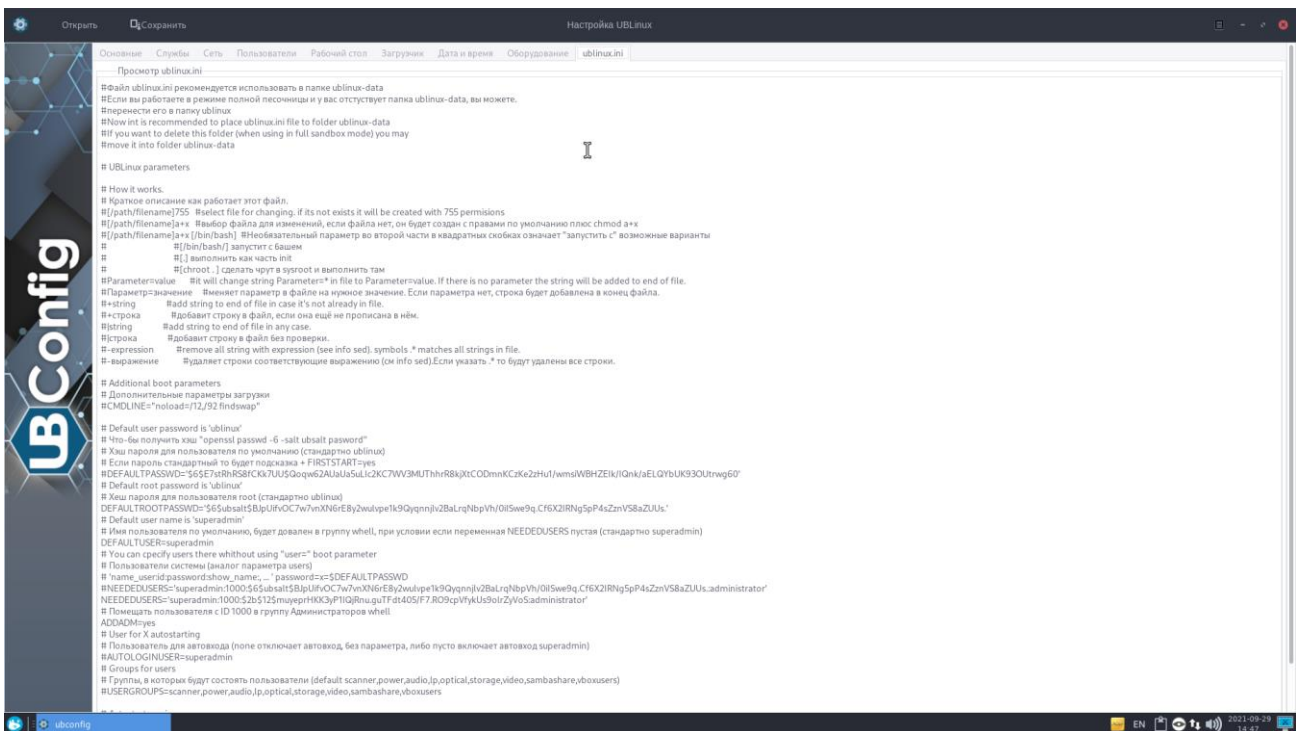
Открыть Сохранить Настройка UBLinux

UBConfig

Основные Службы Сеть Пользователи Рабочий стол Загрузчик Дата и время Оборудование ublinux.ini

Просмотр ublinux.ini

#Файл ublinux.ini рекомендуется использовать в папке ublinux-data
#Если вы работаете в режиме полной песочницы и у вас отстутствует папка ublinux-data, вы можете.
#перенести его в папку ublinux
#Now int is recommended to place ublinux.ini file to folder ublinux-data
#If you want to delete this folder (when using in full sandbox mode) you may
#move it into folder ublinux-data

# UBLinux parameters

# How it works.
# Краткое описание как работает этот файл.
#[/path/filename]755 #select file for changing. if its not exists it will be created with 755 permisions
#[/path/filename]a+x #выбор файла для изменений, если файла нет, он будет создан с правами по умолчанию плюс chmod a+x
#[/path/filename]a+x [/bin/bash] #Необязательный параметр во второй части в квадратных скобках означает "запустить с" возможные варианты
# #[/bin/bash/] запустит с башем
# #[.] выполнить как часть init
# #[chroot ..] сделать чрут в sysroot и выполнить там
#Parameter=value #it will change string Parameter=* in file to Parameter=value. If there is no parameter the string will be added to end of file.
#Параметр=значение #меняет параметр в файле на нужное значение. Если параметра нет, строка будет добавлена в конец файла.
#+string #add string to end of file in case it's not already in file.
#+строка #добавит строку в файл, если она ещё не прописана в нём.
#|string #add string to end of file in any case.
#|строка #добавит строку в файл без проверки.
#-expression #remove all string with expression (see info sed). symbols .* matches all strings in file.
#-выражение #удаляет строки соответствующие выражению (см info sed).Если указать .* то будут удалены все строки.

# Additional boot parameters
# Дополнительные параметры загрузки
#CMDLINE="noload=/12,/92 findswap"

# Default user password is 'ublinux'
# Что-бы получить хэш "openssl passwd -6 -salt ubsalt pasword"
# Хэш пароля для пользователя по умолчанию (стандартно ublinux)
# Если пароль стандартный то будет подсказка + FIRSTSTART=yes
#DEFAULTPASSWD='$6$E7stRhRS8fCKk7UU$Goqw62AUaUa5uLic2KC7WV3MUThhrR8kjXtCODmnKCzKe2zHu1/wmsiWBHZEIk/lQnk/aELQYbUK93OUtrwg60'
# Default root password is 'ublinux'
# Хеш пароля для пользователя root (стандартно ublinux)
DEFAULTROOTPASSWD='$6$ubsalt$BJpUifvOC7w7vnXN6rE8y2wulvpe1k9Qyqnnjlv2BaLrqNbpVh/0ilSwe9q.Cf6X2IRNg5pP4sZznVS8aZUUs.'
# Default user name is 'superadmin'
# Имя пользователя по умолчанию, будет довален в группу wheel, при условии если переменная NEEDEDUSERS пустая (стандартно superadmin)
DEFAULTUSER=superadmin
# You can cpecify users there whithout using "user=" boot parameter
# Пользователи системы (аналог параметра users)
# 'name_userid:password:show_name;, ...' password=x=$DEFAULTPASSWD
#NEEDEDUSERS='superadmin:1000:$6$ubsalt$BJpUifvOC7w7vnXN6rE8y2wulvpe1k9Qyqnnjlv2BaLrqNbpVh/0ilSwe9q.Cf6X2IRNg5pP4sZznVS8aZUUs.:administrator'
NEEDEDUSERS='superadmin:1000:$2b$12$muyeprHKK3yP1lQjRnu.guTFdt405/F7.RO9cpVfykUs9olrZyVoS:administrator'
# Помещать пользователя с ID 1000 в группу Администраторов wheel
ADDADM=yes
# User for X autostarting
# Пользователь для автовхода (none отключает автовход, без параметра, либо пусто включает автовход superadmin)
#AUTOLOGINUSER=superadmin
# Groups for users
# Группы, в которых будут состоять пользователи (default scanner,power,audio,lp,optical,storage,video,sambashare,vboxusers)
#USERGROUPS=scanner,power,audio,lp,optical,storage,video,sambashare,vboxusers

ubconfig EN 2021-09-29 14:47